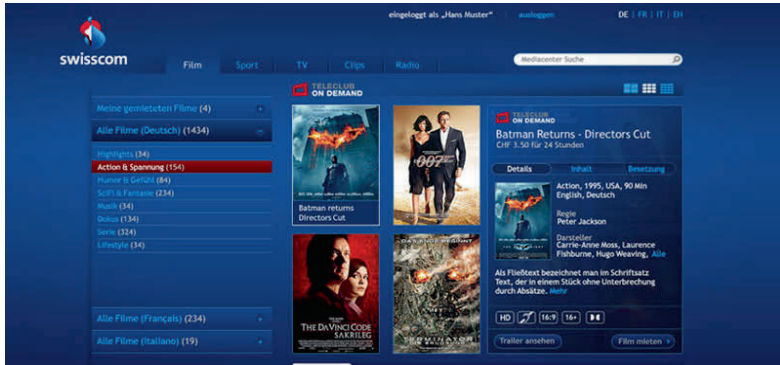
swisscom

eingeloggt als „Hans Muster“ ausloggen DE | FR | IT | EN

Film Sport TV Clips Radio

Mediacenter Suche

TELECLUB ON DEMAND

Meine gemieteten Filme (4) +

Alle Filme (Deutsch) (1434) –

Highlights (34)
Action & Spannung (154)
Humor & Gefühl (84)
SciFi & Fantasie (234)
Musik (34)
Dokus (134)
Serie (324)
Lifestyle (34)

Alle Filme (Français) (234) +

Alle Filme (Italiano) (19) +

Batman returns Directors Cut

007

THE DA VINCI CODE SAKRILEG

TERMINATOR

TELECLUB ON DEMAND

Batman Returns - Directors Cut
CHF 3.50 für 24 Stunden

Details Inhalt Besetzung

Action, 1995, USA, 90 Min
English, Deutsch

Regie
Peter Jackson

Darsteller
Carrie-Anne Moss, Laurence Fishburne, Hugo Weaving, Alle

Als Fließtext bezeichnet man im Schriftsatz Text, der in einem Stück ohne Unterbrechung durch Absätze. Mehr

HD 16:9 16+

Trailer ansehen Film mieten